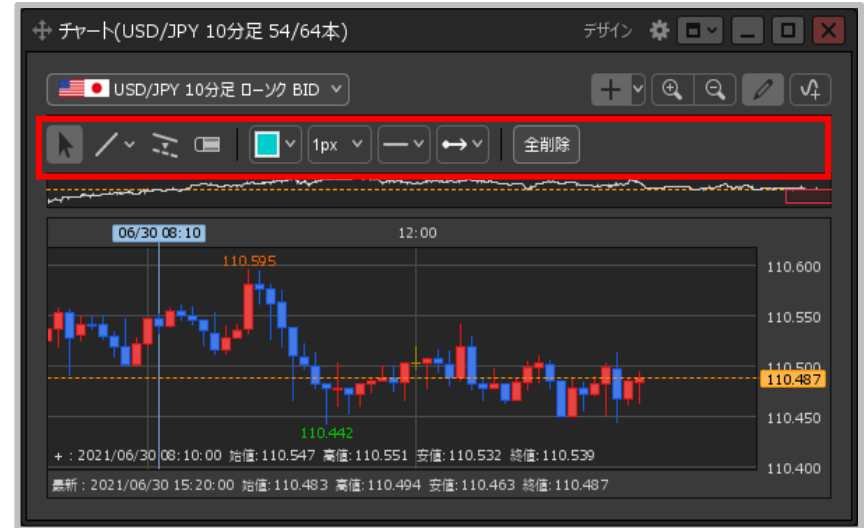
チャート(USD/JPY 10分足 54/64本)

デザイン

USD/JPY 10分足 ローソク BID

1px

全削除

06/30 08:10

12:00

110.595

110.600

110.550

110.500

110.487

110.450

110.442

110.400

+ : 2021/06/30 08:10:00 始値:110.547 高値:110.551 安値:110.532 終値:110.539

最新 : 2021/06/30 15:20:00 始値:110.483 高値:110.494 安値:110.463 終値:110.487